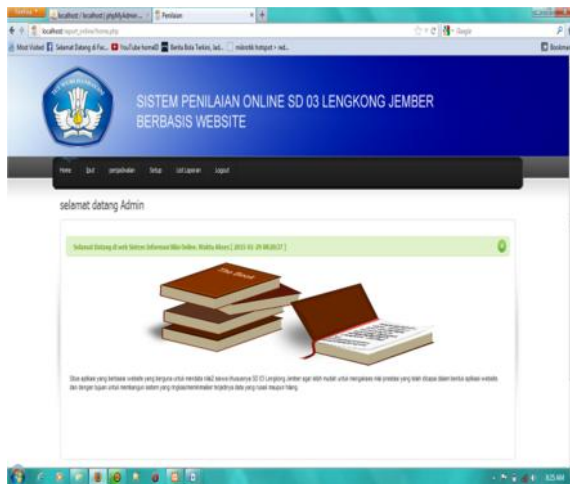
Firefox localhost / localhost | phpMyAdmin... Penilaian

localhost/raport_online/home.php

Most Visited Selamat Datang di Fa... YouTube home Berita Bola Terkini, Jad... mikrotik hotspot > red...

Bookmarks

SISTEM PENILAIAN ONLINE SD 03 LENGKONG JEMBER BERBASIS WEBSITE

Home Input pengolahan Setup List Laporan Logout

selamat datang Admin

Selamat Datang di web Sistem Informasi Nilai Online. Waktu Akses [ 2015-01-29 08:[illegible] ]

The Book

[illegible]

8:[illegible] AM